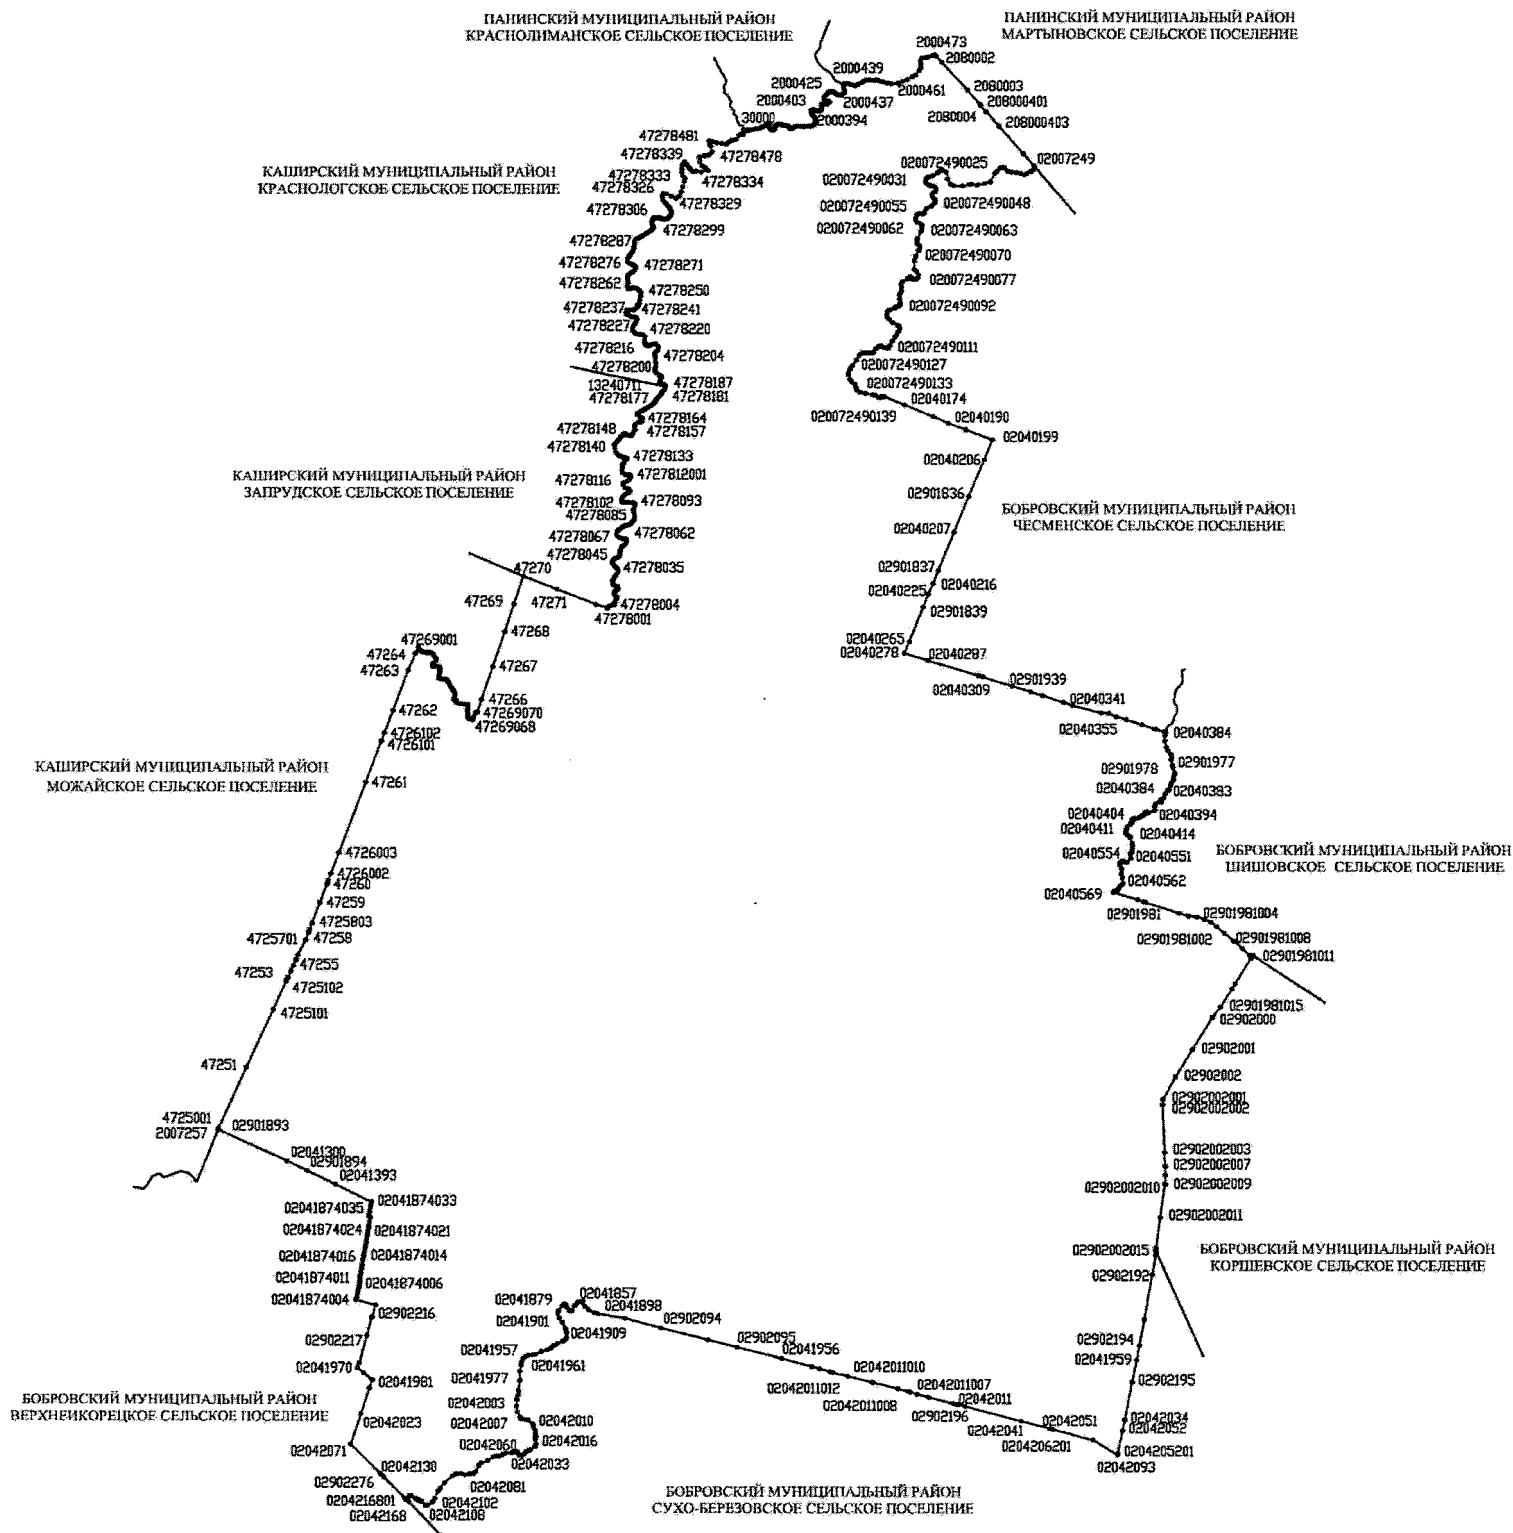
ПАНИНСКИЙ МУНИЦИПАЛЬНЫЙ РАЙОН
КРАСНОЛИМАНСКОЕ СЕЛЬСКОЕ ПОСЕЛЕНИЕ

ПАНИНСКИЙ МУНИЦИПАЛЬНЫЙ РАЙОН
МАРТЫНОВСКОЕ СЕЛЬСКОЕ ПОСЕЛЕНИЕ

2000473
2080002
2000439
2000425
2000403
2000437
2000461
2080003
208000401
2080004
208000403
30000
2000394
02007249
47278481
47278339
47278478
47278333
47278326
47278334
47278306
47278329
47278299
47278287
47278276
47278271
47278262
47278250
47278237
47278241
47278227
47278220
47278216
47278204
47278200
13240711
47278187
47278177
47278181
47278164
47278148
47278157
47278140
47278133
47278116
4727812001
47278102
47278093
47278085
47278067
47278062
47278045
47278035
47270
47269
47271
47278004
47278001
47268
47269001
47264
47263
47267
47266
47269070
47269068
47262
4726102
4726101
47261
4726003
4726002
47260
47259
4725803
4725701
47258
47253
47255
4725102
4725101
47251
4725001
2007257
02901893

КАШИРСКИЙ МУНИЦИПАЛЬНЫЙ РАЙОН
КРАСНОЛОГСКОЕ СЕЛЬСКОЕ ПОСЕЛЕНИЕ

КАШИРСКИЙ МУНИЦИПАЛЬНЫЙ РАЙОН
ЗАПРУДСКОЕ СЕЛЬСКОЕ ПОСЕЛЕНИЕ

КАШИРСКИЙ МУНИЦИПАЛЬНЫЙ РАЙОН
МОЖАЙСКОЕ СЕЛЬСКОЕ ПОСЕЛЕНИЕ

020072490025
020072490031
020072490048
020072490055
020072490063
020072490062
020072490070
020072490077
020072490092
020072490111
020072490127
020072490133
02040174
02040190
020072490139
02040199
02040206
02901836
02040207
02901837
02040216
02040225
02901839
02040265
02040278
02040287
02901939
02040309
02040341
02040355
02040384
02901977
02901978
02040384
02040383
02040404
02040394
02040411
02040414
02040554
02040551
02040562
02040569
02901981
02901981004
02901981002
02901981008
02901981011
02901981015
02902000
02902001
02902002
02902002001
02902002002
02902002003
02902002007
02902002010
02902002009
02902002011
02902002015
02902192
02902194
02041959
02902195
02042034
02042052
02042051
02042041
0204206201
0204205201
02042093

БОБРОВСКИЙ МУНИЦИПАЛЬНЫЙ РАЙОН
ЧЕСМЕНСКОЕ СЕЛЬСКОЕ ПОСЕЛЕНИЕ

БОБРОВСКИЙ МУНИЦИПАЛЬНЫЙ РАЙОН
ШИШОВСКОЕ СЕЛЬСКОЕ ПОСЕЛЕНИЕ

БОБРОВСКИЙ МУНИЦИПАЛЬНЫЙ РАЙОН
КОРШЕВСКОЕ СЕЛЬСКОЕ ПОСЕЛЕНИЕ

02041300
02901894
02041393
02041874035
02041874033
02041874024
02041874021
02041874016
02041874014
02041874011
02041874006
02041874004
02902216
02902217
02041970
02041981
02042023
02042071
02042130
02902276
0204216801
02042168
02042102
02042108
02042081
02041879
02041857
02041898
02041901
02041909
02902094
02902095
02041956
02041957
02041961
02041977
02042003
02042010
02042007
02042016
02042060
02042033
02042011010
02042011007
02042011012
02042011
02042011008
02902196

БОБРОВСКИЙ МУНИЦИПАЛЬНЫЙ РАЙОН
ВЕРХНЕИКОРЕЦКОЕ СЕЛЬСКОЕ ПОСЕЛЕНИЕ

БОБРОВСКИЙ МУНИЦИПАЛЬНЫЙ РАЙОН
СУХО-БЕРЕЗОВСКОЕ СЕЛЬСКОЕ ПОСЕЛЕНИЕ